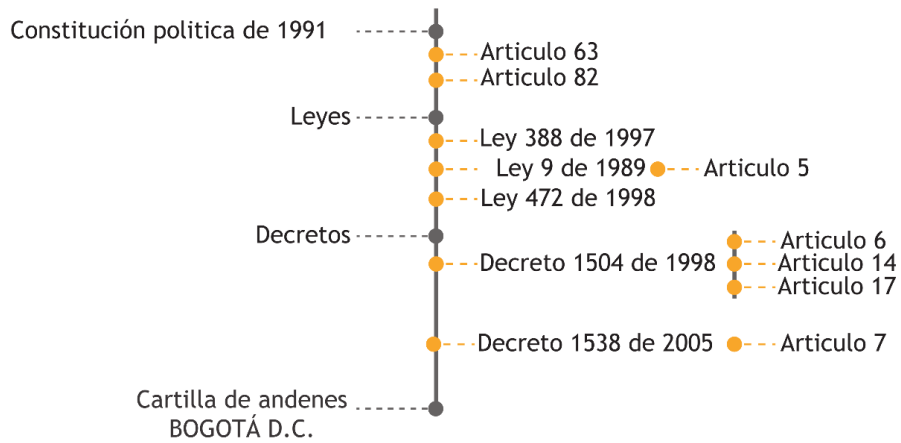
Constitución politica de 1991

Articulo 63

Articulo 82

Leyes

Ley 388 de 1997

Ley 9 de 1989

Articulo 5

Ley 472 de 1998

Decretos

Decreto 1504 de 1998

Articulo 6

Articulo 14

Articulo 17

Decreto 1538 de 2005

Articulo 7

Cartilla de andenes BOGOTÁ D.C.